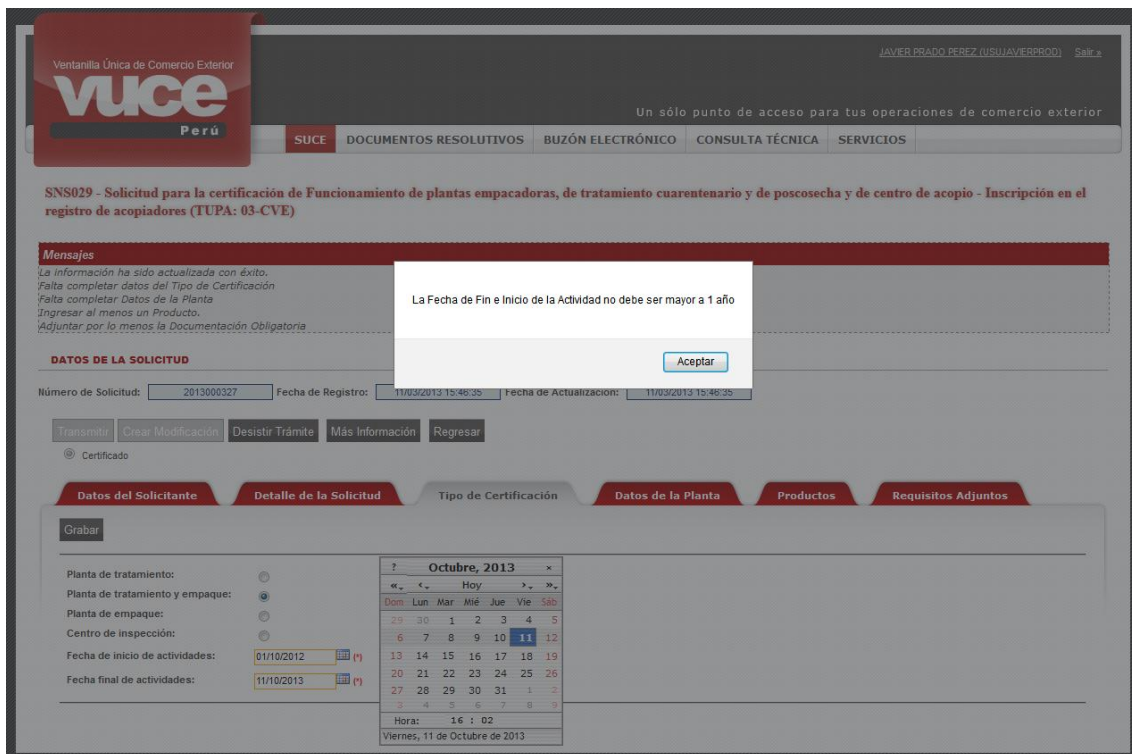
Ventanilla Única de Comercio Exterior
VUCE
Perú

JAVIER PRADO PEREZ (USUJAVIERPROD) Salir »

Un sólo punto de acceso para tus operaciones de comercio exterior

SUCE | DOCUMENTOS RESOLUTIVOS | BUZÓN ELECTRÓNICO | CONSULTA TÉCNICA | SERVICIOS

SNS029 - Solicitud para la certificación de Funcionamiento de plantas empacadoras, de tratamiento cuarentenario y de poscosecha y de centro de acopio - Inscripción en el registro de acopiadores (TUPA: 03-CVE)

Mensajes
La información ha sido actualizada con éxito.
Falta completar datos del Tipo de Certificación
Falta completar Datos de la Planta
Ingresar al menos un Producto.
Adjuntar por lo menos la Documentación Obligatoria

La Fecha de Fin e Inicio de la Actividad no debe ser mayor a 1 año

Aceptar

DATOS DE LA SOLICITUD

Número de Solicitud: 2013000327 Fecha de Registro: 11/03/2013 15:46:35 Fecha de Actualización: 11/03/2013 15:46:35

Transmitir | Crear Modificación | Desistir Trámite | Más Información | Regresar

Certificado

Datos del Solicitante | Detalle de la Solicitud | Tipo de Certificación | Datos de la Planta | Productos | Requisitos Adjuntos

Grabar

Planta de tratamiento:
Planta de tratamiento y empaque:
Planta de empaque:
Centro de inspección:
Fecha de inicio de actividades: 01/10/2012 (*)
Fecha final de actividades: 11/10/2013 (*)

? Octubre, 2013 ×
« ‹ Hoy › »

| Dom | Lun | Mar | Mié | Jue | Vie | Sáb |
|---|---|---|---|---|---|---|
| 29 | 30 | 1 | 2 | 3 | 4 | 5 |
| 6 | 7 | 8 | 9 | 10 | 11 | 12 |
| 13 | 14 | 15 | 16 | 17 | 18 | 19 |
| 20 | 21 | 22 | 23 | 24 | 25 | 26 |
| 27 | 28 | 29 | 30 | 31 | 1 | 2 |
| 3 | 4 | 5 | 6 | 7 | 8 | 9 |

Hora: 16 : 02
Viernes, 11 de Octubre de 2013